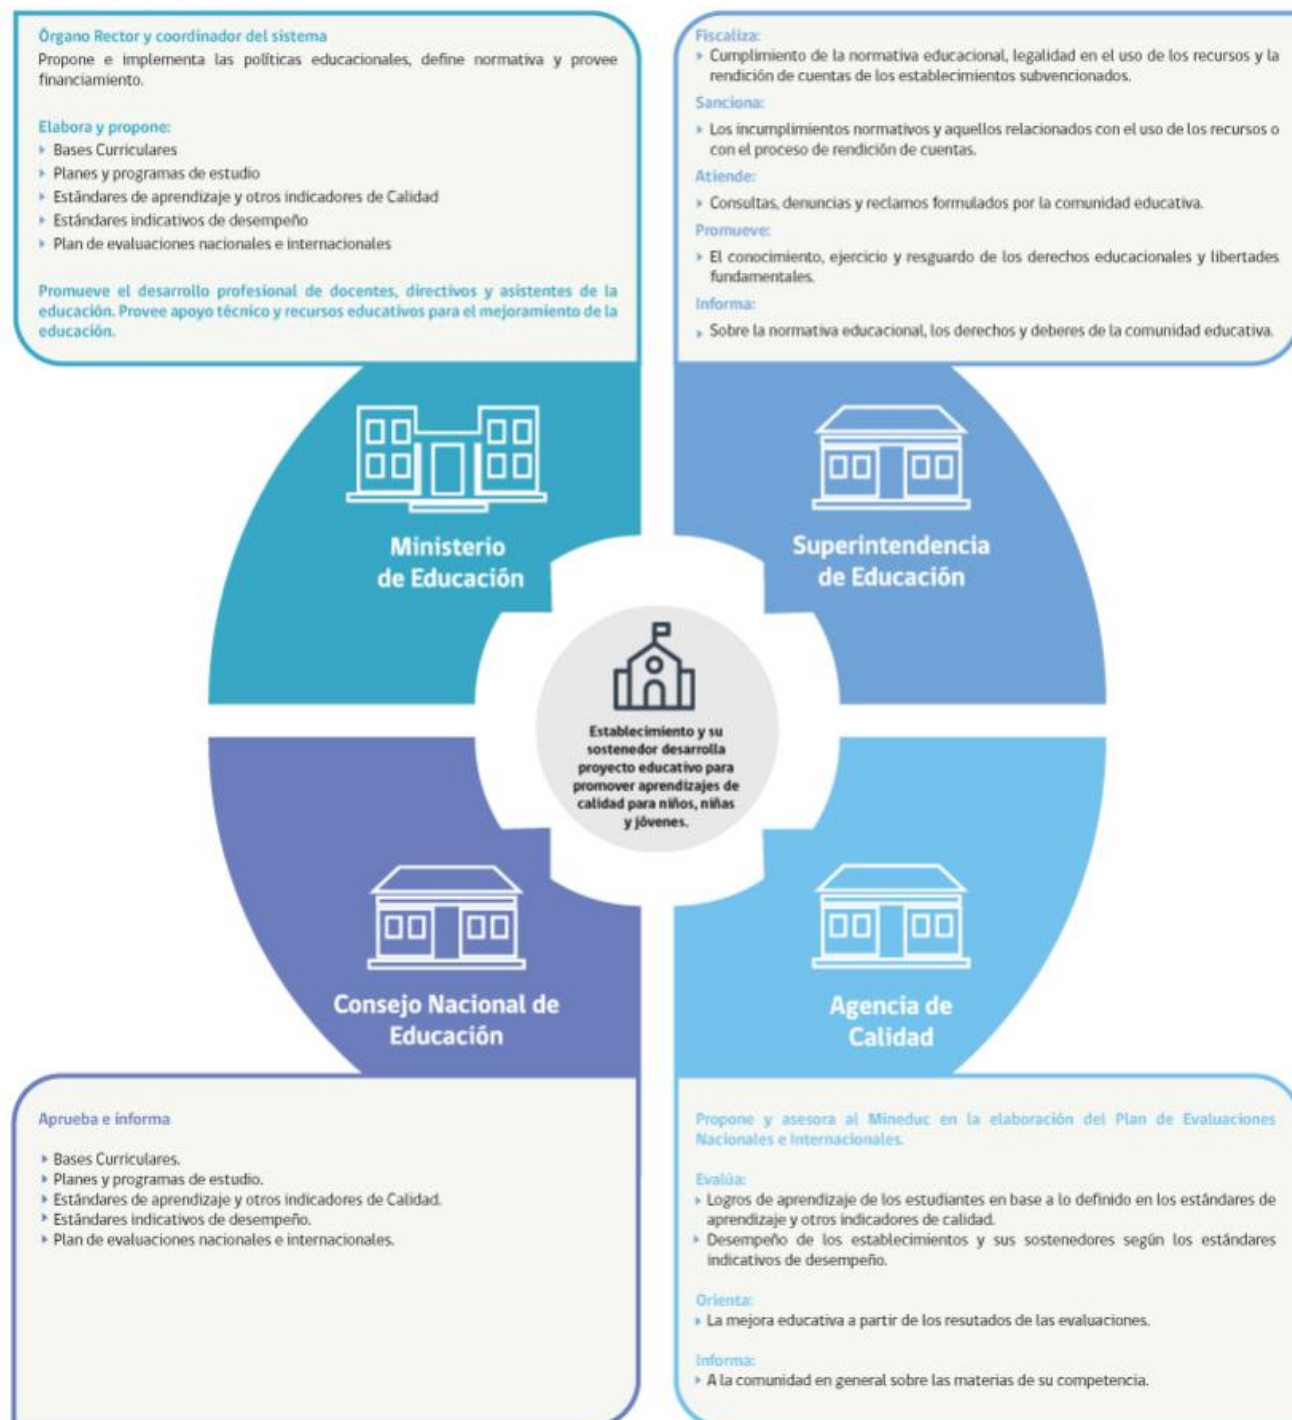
Órgano Rector y coordinador del sistema
Propone e implementa las políticas educacionales, define normativa y provee financiamiento.

Elabora y propone:
- Bases Curriculares
- Planes y programas de estudio
- Estándares de aprendizaje y otros indicadores de Calidad
- Estándares indicativos de desempeño
- Plan de evaluaciones nacionales e internacionales

Promueve el desarrollo profesional de docentes, directivos y asistentes de la educación. Provee apoyo técnico y recursos educativos para el mejoramiento de la educación.

Fiscaliza:
- Cumplimiento de la normativa educacional, legalidad en el uso de los recursos y la rendición de cuentas de los establecimientos subvencionados.

Sanciona:
- Los incumplimientos normativos y aquellos relacionados con el uso de los recursos o con el proceso de rendición de cuentas.

Atiende:
- Consultas, denuncias y reclamos formulados por la comunidad educativa.

Promueve:
- El conocimiento, ejercicio y resguardo de los derechos educacionales y libertades fundamentales.

Informa:
- Sobre la normativa educacional, los derechos y deberes de la comunidad educativa.

Ministerio de Educación

Superintendencia de Educación

Establecimiento y su sostenedor desarrolla proyecto educativo para promover aprendizajes de calidad para niños, niñas y jóvenes.

Consejo Nacional de Educación

Agencia de Calidad

Aprueba e informa
- Bases Curriculares.
- Planes y programas de estudio.
- Estándares de aprendizaje y otros indicadores de Calidad.
- Estándares indicativos de desempeño.
- Plan de evaluaciones nacionales e internacionales.

Propone y asesora al Mineduc en la elaboración del Plan de Evaluaciones Nacionales e Internacionales.

Evalúa:
- Logros de aprendizaje de los estudiantes en base a lo definido en los estándares de aprendizaje y otros indicadores de calidad.
- Desempeño de los establecimientos y sus sostenedores según los estándares indicativos de desempeño.

Orienta:
- La mejora educativa a partir de los resutados de las evaluaciones.

Informa:
- A la comunidad en general sobre las materias de su competencia.